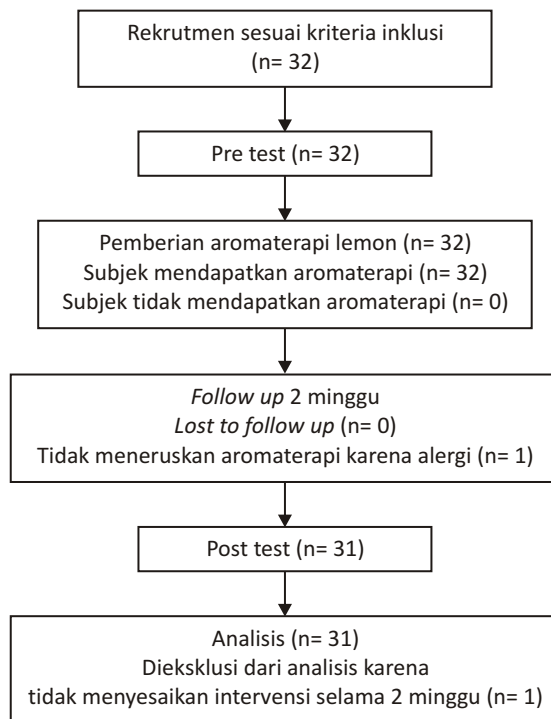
Rekrutmen sesuai kriteria inklusi
(n= 32)

Pre test (n= 32)

Pemberian aromaterapi lemon (n= 32)
Subjek mendapatkan aromaterapi (n= 32)
Subjek tidak mendapatkan aromaterapi (n= 0)

Follow up 2 minggu
Lost to follow up (n= 0)
Tidak meneruskan aromaterapi karena alergi (n= 1)

Post test (n= 31)

Analisis (n= 31)
Dieksklusi dari analisis karena
tidak menyesaikan intervensi selama 2 minggu (n= 1)